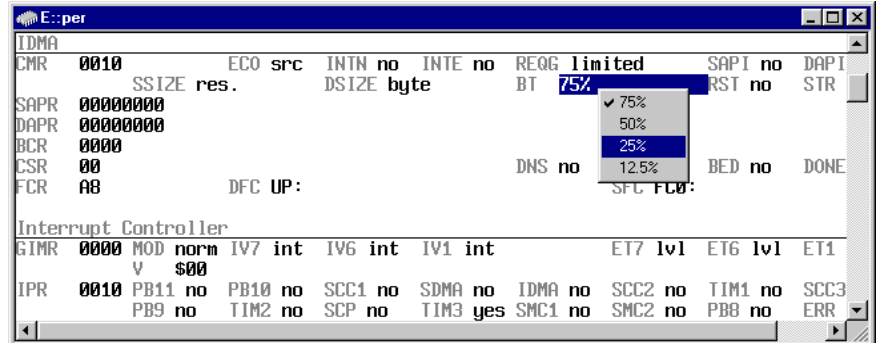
E::per

IDMA
CMR 0010 ECO src INTN no INTE no REQG limited SAPI no DAPI
SSIZE res. DSIZE byte BT 75% RST no STR
SAPR 00000000
DAPR 00000000
BCR 0000
CSR 00 DNS no BED no DONE
FCR A8 DFC UP: SFC FC0:

✔ 75%
50%
25%
12.5%

Interrupt Controller
GIMR 0000 MOD norm IV7 int IV6 int IV1 int ET7 lvl ET6 lvl ET1
V $00
IPR 0010 PB11 no PB10 no SCC1 no SDMA no IDMA no SCC2 no TIM1 no SCC3
PB9 no TIM2 no SCP no TIM3 yes SMC1 no SMC2 no PB8 no ERR